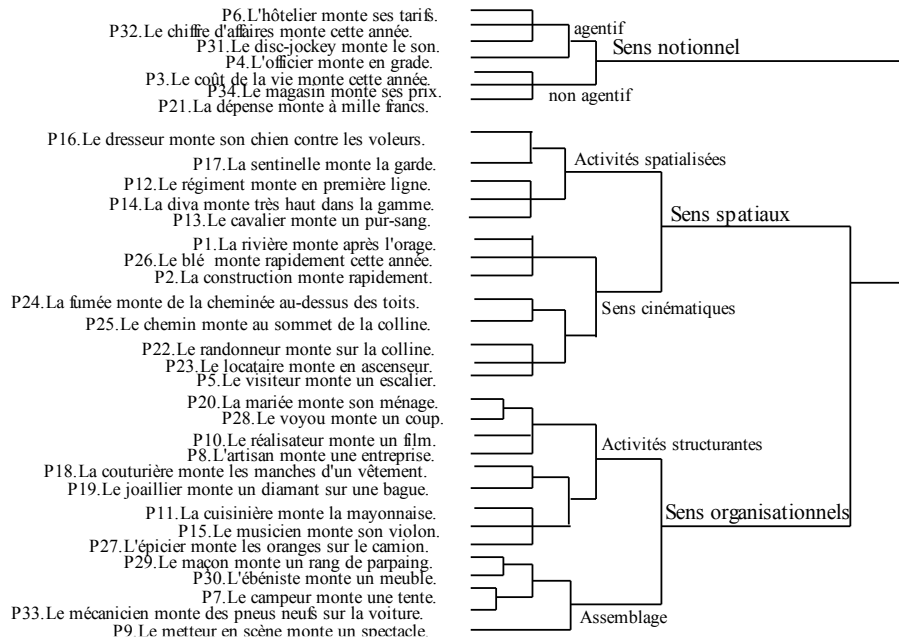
P6.L'hôtelier monte ses tarifs.
P32.Le chiffre d'affaires monte cette année.
P31.Le disc-jockey monte le son.
P4.L'officier monte en grade.
P3.Le coût de la vie monte cette année.
P34.Le magasin monte ses prix.
P21.La dépense monte à mille francs.

agentif
non agentif
Sens notionnel

P16.Le dresseur monte son chien contre les voleurs.
P17.La sentinelle monte la garde.
P12.Le régiment monte en première ligne.
P14.La diva monte très haut dans la gamme.
P13.Le cavalier monte un pur-sang.
P1.La rivière monte après l'orage.
P26.Le blé monte rapidement cette année.
P2.La construction monte rapidement.
P24.La fumée monte de la cheminée au-dessus des toits.
P25.Le chemin monte au sommet de la colline.
P22.Le randonneur monte sur la colline.
P23.Le locataire monte en ascenseur.
P5.Le visiteur monte un escalier.

Activités spatialisées
Sens spatiaux
Sens cinématiques

P20.La mariée monte son ménage.
P28.Le voyou monte un coup.
P10.Le réalisateur monte un film.
P8.L'artisan monte une entreprise.
P18.La couturière monte les manches d'un vêtement.
P19.Le joaillier monte un diamant sur une bague.
P11.La cuisinière monte la mayonnaise.
P15.Le musicien monte son violon.
P27.L'épicier monte les oranges sur le camion.
P29.Le maçon monte un rang de parpaing.
P30.L'ébéniste monte un meuble.
P7.Le campeur monte une tente.
P33.Le mécanicien monte des pneus neufs sur la voiture.
P9.Le metteur en scène monte un spectacle.

Activités structurantes
Sens organisationnels
Assemblage